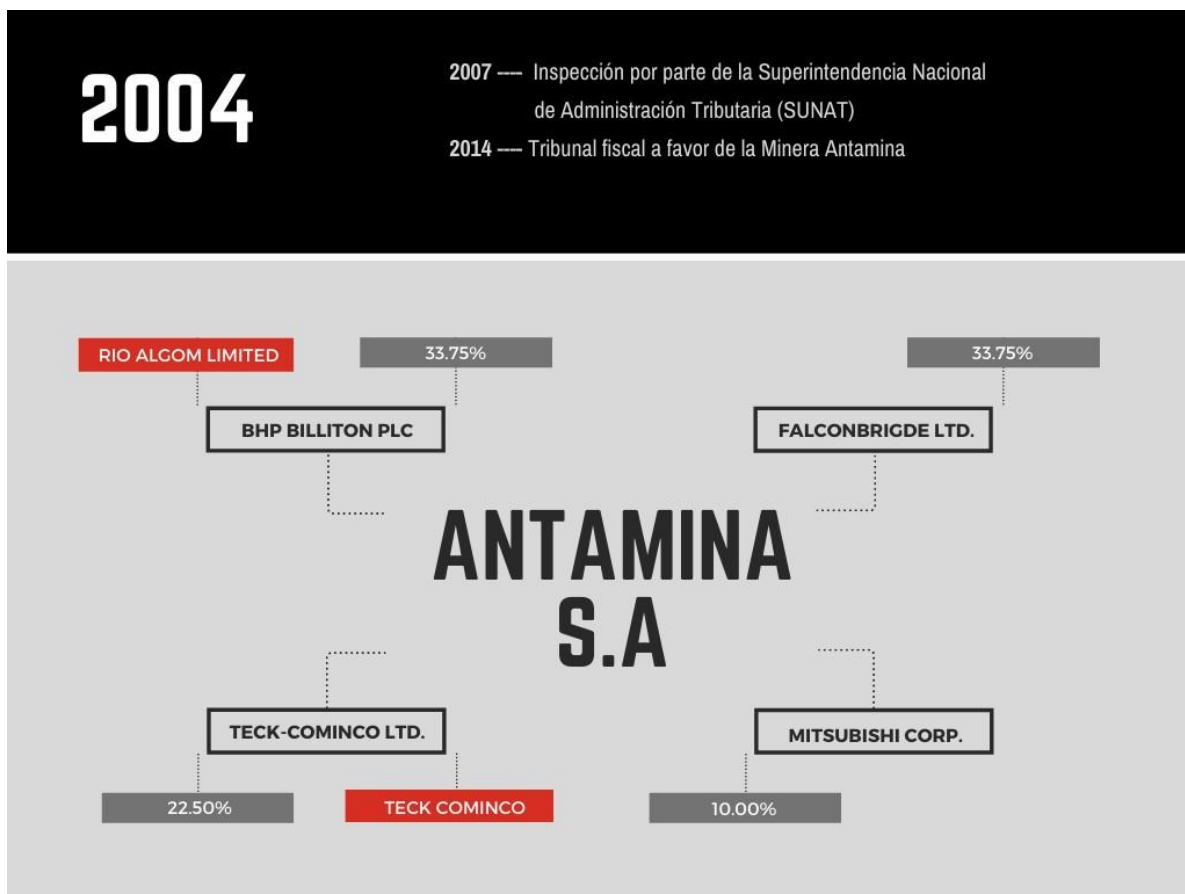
2004

2007 ---- Inspección por parte de la Superintendencia Nacional de Administración Tributaria (SUNAT)
2014 ---- Tribunal fiscal a favor de la Minera Antamina

RIO ALGOM LIMITED

33.75%

BHP BILLITON PLC

33.75%

FALCONBRIGDE LTD.

ANTAMINA S.A

TECK-COMINCO LTD.

MITSUBISHI CORP.

22.50%

TECK COMINCO

10.00%